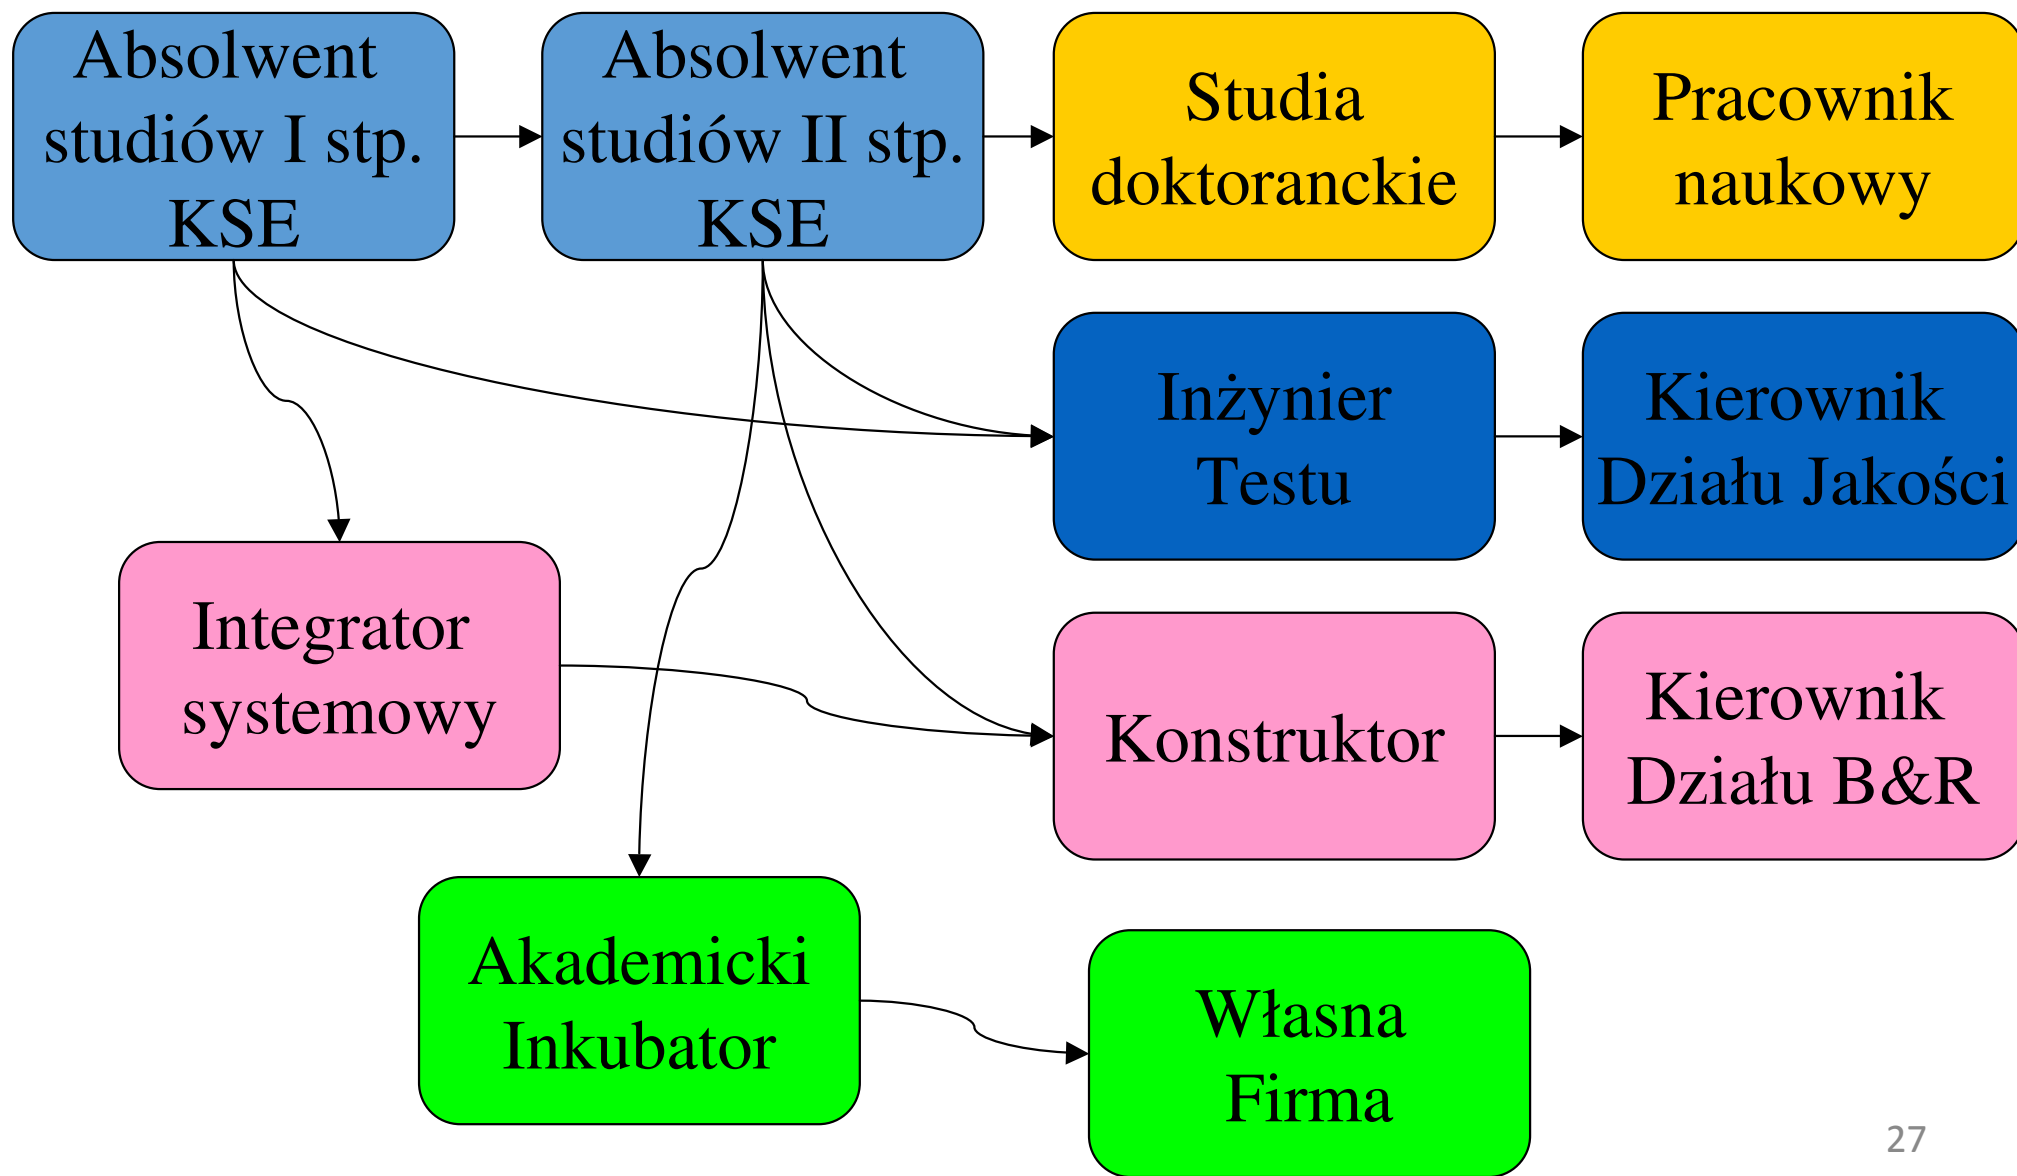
Absolwent studiów I stp. KSE

Absolwent studiów II stp. KSE

Studia doktoranckie

Pracownik naukowy

Inżynier Testu

Kierownik Działu Jakości

Integrator systemowy

Konstruktor

Kierownik Działu B&R

Akademicki Inkubator

Własna Firma

27